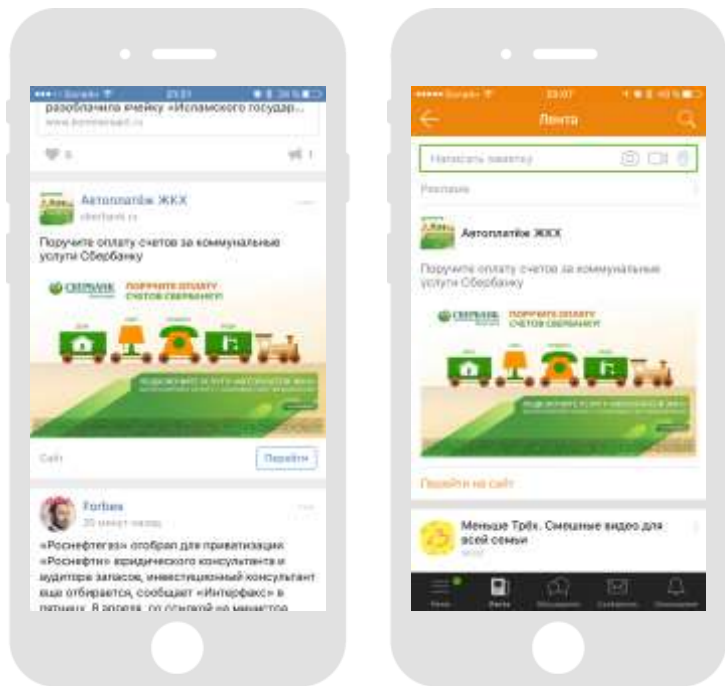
разоблачила ячейку «Исламского государ...
www.kommersant.ru

Автоплатёж ЖКХ
sberbank.ru

Поручите оплату счетов за коммунальные услуги Сбербанку

СБЕРБАНК
ПОРУЧИТЕ ОПЛАТУ СЧЕТОВ СБЕРБАНКУ

Сайт
Перейти

Forbes
20 минут назад

«Роснефтегаз» отобрал для приватизации «Роснефти» юридического консультанта и аудитора запасов, инвестиционный консультант еще отбирается, сообщает «Интерфакс» в пятницу. В апреле, со ссылкой на министра

Лента

Написать заметку

Реклама

Автоплатёж ЖКХ

Поручите оплату счетов за коммунальные услуги Сбербанку

СБЕРБАНК
ПОРУЧИТЕ ОПЛАТУ СЧЕТОВ СБЕРБАНКУ

Перейти на сайт

Меньше Трёх. Смешные видео для всей семьи

Лента